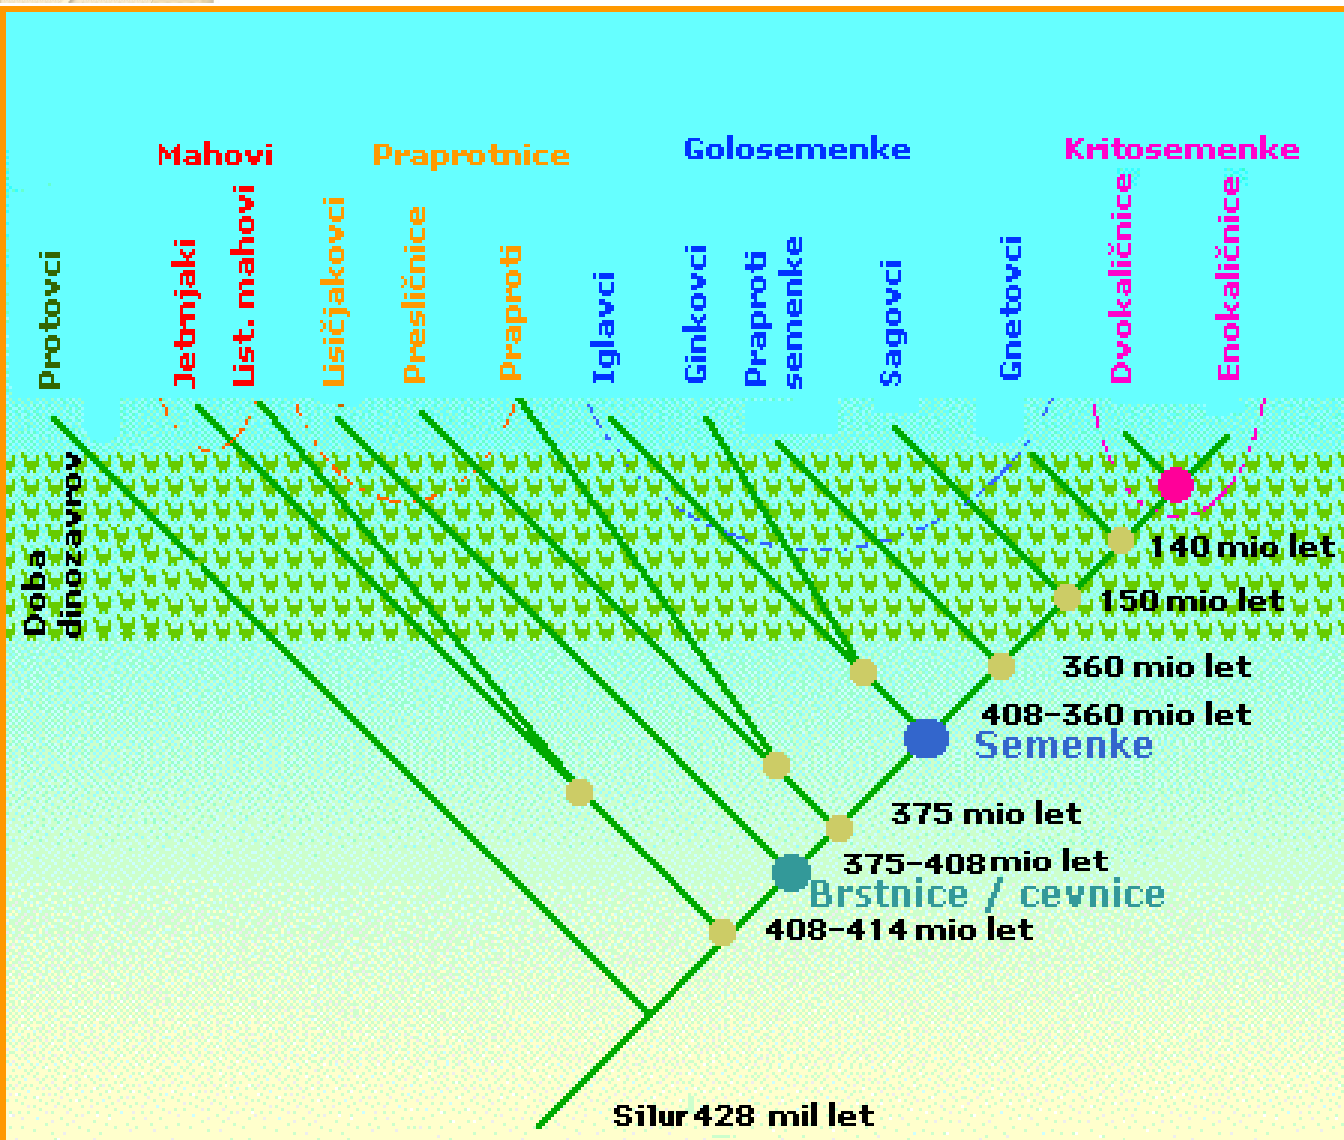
Mahovi
Praprotnice
Golosemenke
Kritosemenke

Protovci
Jetrnjaki
List. mahovi
Lisičjakovci
Presličnice
Praproti
Iglavci
Ginkovci
Praproti semenke
Sagovci
Gnetovci
Dvokaličnice
Enokaličnice

Doba dinozavrov

140 mio let
150 mio let
360 mio let
408-360 mio let
Semenke
375 mio let
375-408 mio let
Brstnice / cevnice
408-414 mio let
Silur 428 mil let